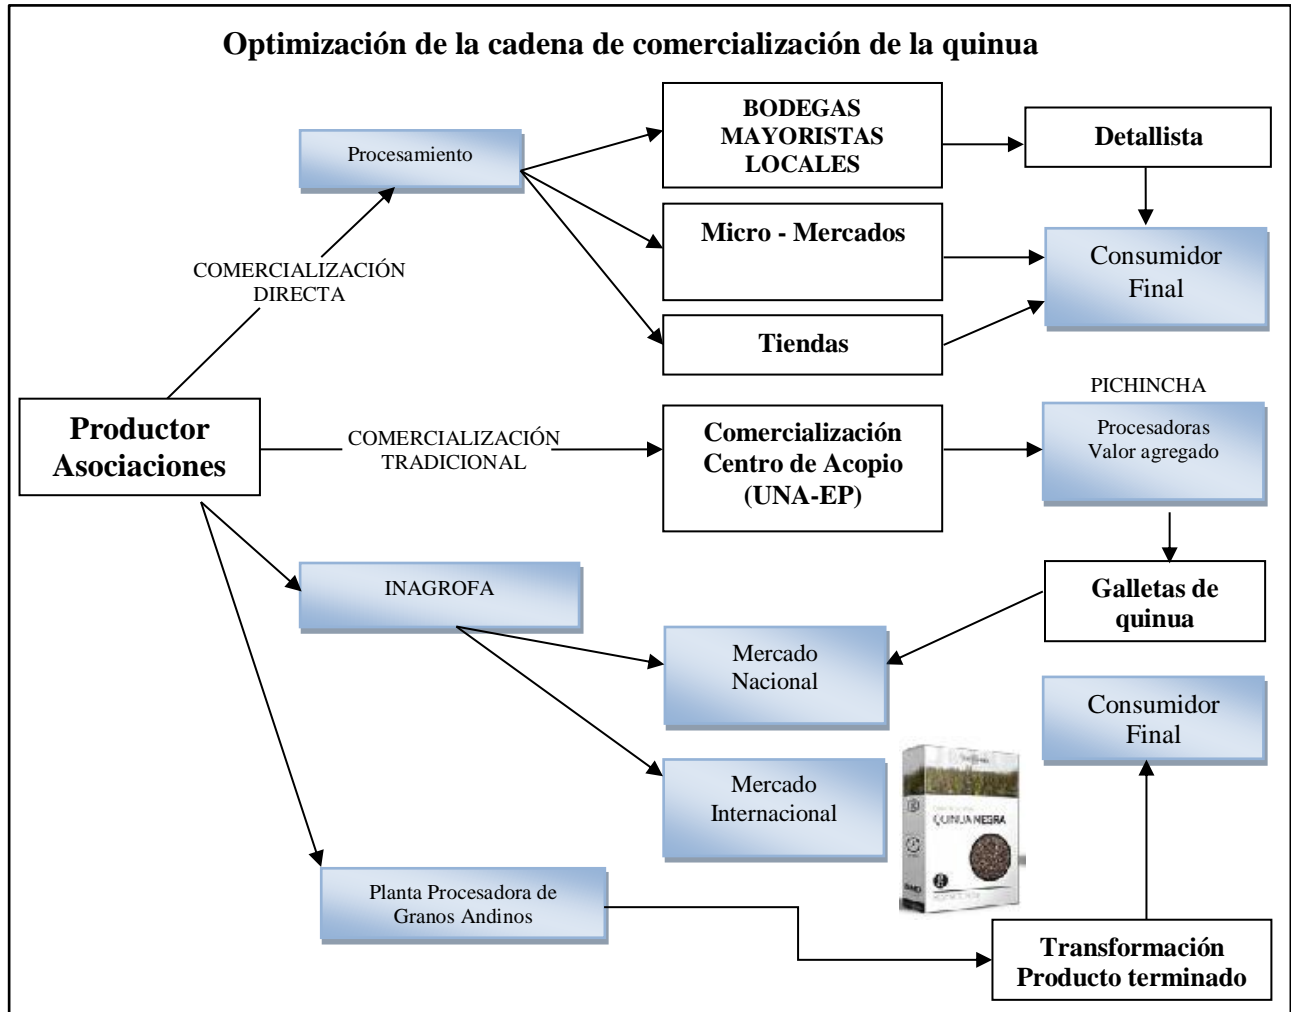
Optimización de la cadena de comercialización de la quinua

Procesamiento

BODEGAS MAYORISTAS LOCALES

Detallista

Micro - Mercados

Consumidor Final

COMERCIALIZACIÓN DIRECTA

Tiendas

PICHINCHA

Productor Asociaciones

COMERCIALIZACIÓN TRADICIONAL

Comercialización Centro de Acopio (UNA-EP)

Procesadoras Valor agregado

INAGROFA

Galletas de quinua

Mercado Nacional

Consumidor Final

Mercado Internacional

QUINUA NEGRA

Planta Procesadora de Granos Andinos

Transformación Producto terminado